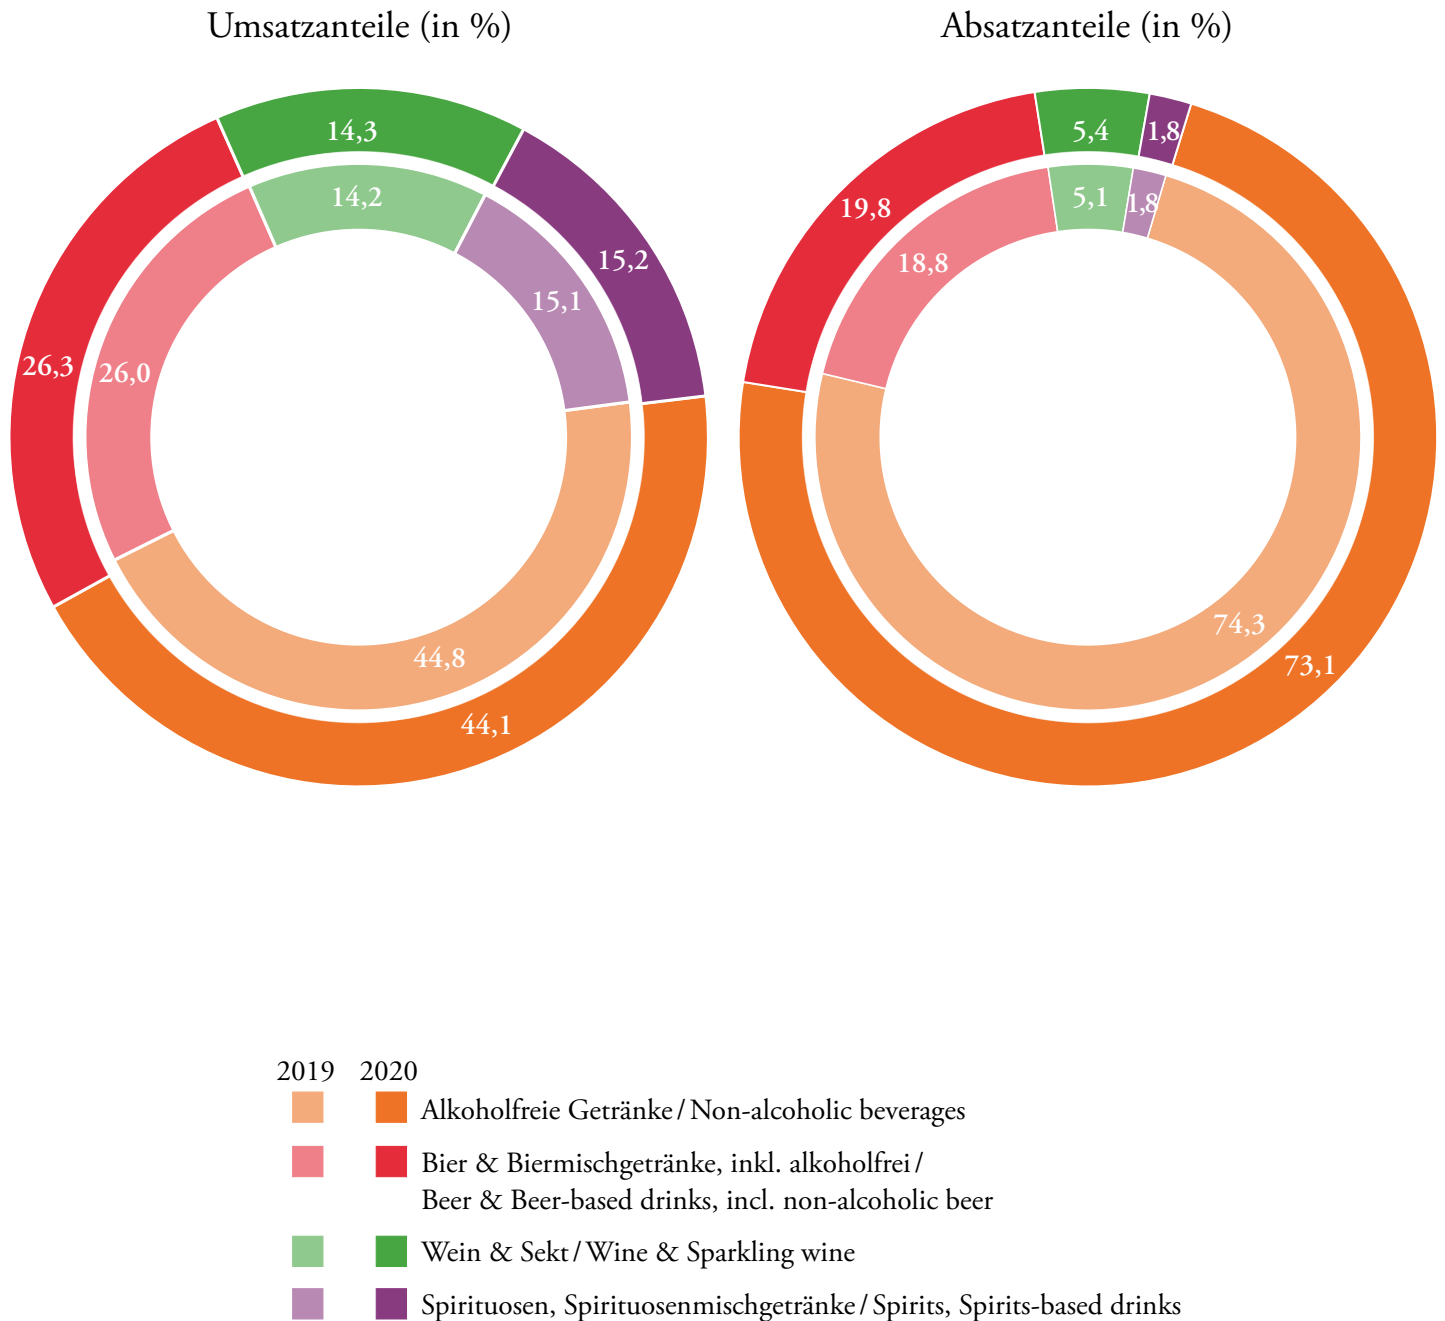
Umsatzanteile (in %)

14,3
14,2
15,2
15,1
26,3
26,0
44,8
44,1

Absatzanteile (in %)

5,4
1,8
19,8
5,1
1,8
18,8
74,3
73,1

2019 2020

Alkoholfreie Getränke / Non-alcoholic beverages

Bier & Biermischgetränke, inkl. alkoholfrei / Beer & Beer-based drinks, incl. non-alcoholic beer

Wein & Sekt / Wine & Sparkling wine

Spirituosen, Spirituosenmischgetränke / Spirits, Spirits-based drinks